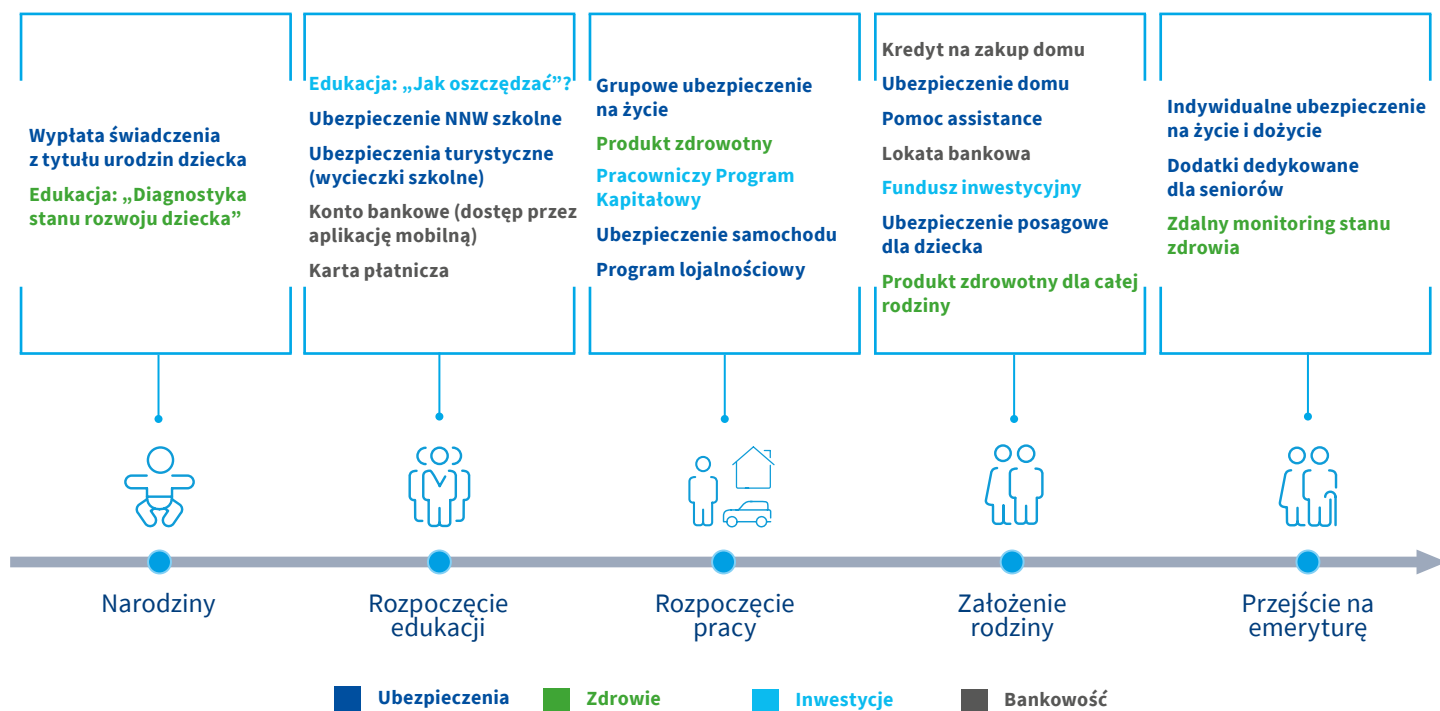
Wypłata świadczenia z tytułu urodzin dziecka

Edukacja: „Diagnostyka stanu rozwoju dziecka”

Edukacja: „Jak oszczędzać”?

Ubezpieczenie NNW szkolne

Ubezpieczenia turystyczne (wycieczki szkolne)

Konto bankowe (dostęp przez aplikację mobilną)

Karta płatnicza

Grupowe ubezpieczenie na życie

Produkt zdrowotny

Pracowniczy Program Kapitałowy

Ubezpieczenie samochodu

Program lojalnościowy

Kredyt na zakup domu

Ubezpieczenie domu

Pomoc assistance

Lokata bankowa

Fundusz inwestycyjny

Ubezpieczenie posagowe dla dziecka

Produkt zdrowotny dla całej rodziny

Indywidualne ubezpieczenie na życie i dożycie

Dodatki dedykowane dla seniorów

Zdalny monitoring stanu zdrowia

Narodziny

Rozpoczęcie edukacji

Rozpoczęcie pracy

Założenie rodziny

Przejście na emeryturę

Ubezpieczenia

Zdrowie

Inwestycje

Bankowość